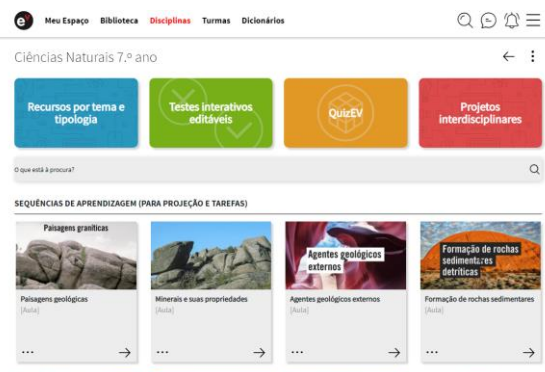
e

Meu Espaço Biblioteca Disciplinas Turmas Dicionários

Ciências Naturais 7.º ano

Recursos por tema e tipologia

Testes interativos editáveis

QuizEV

Projetos interdisciplinares

O que está à procura?

SEQUÊNCIAS DE APRENDIZAGEM (PARA PROJEÇÃO E TAREFAS)

Paisagens graníticas

Paisagens geológicas
[Aula]
...

Minerais e suas propriedades
[Aula]
...

Agentes geológicos externos

Agentes geológicos externos
[Aula]
...

Formação de rochas sedimentares detríticas

Formação de rochas sedimentares
[Aula]
...